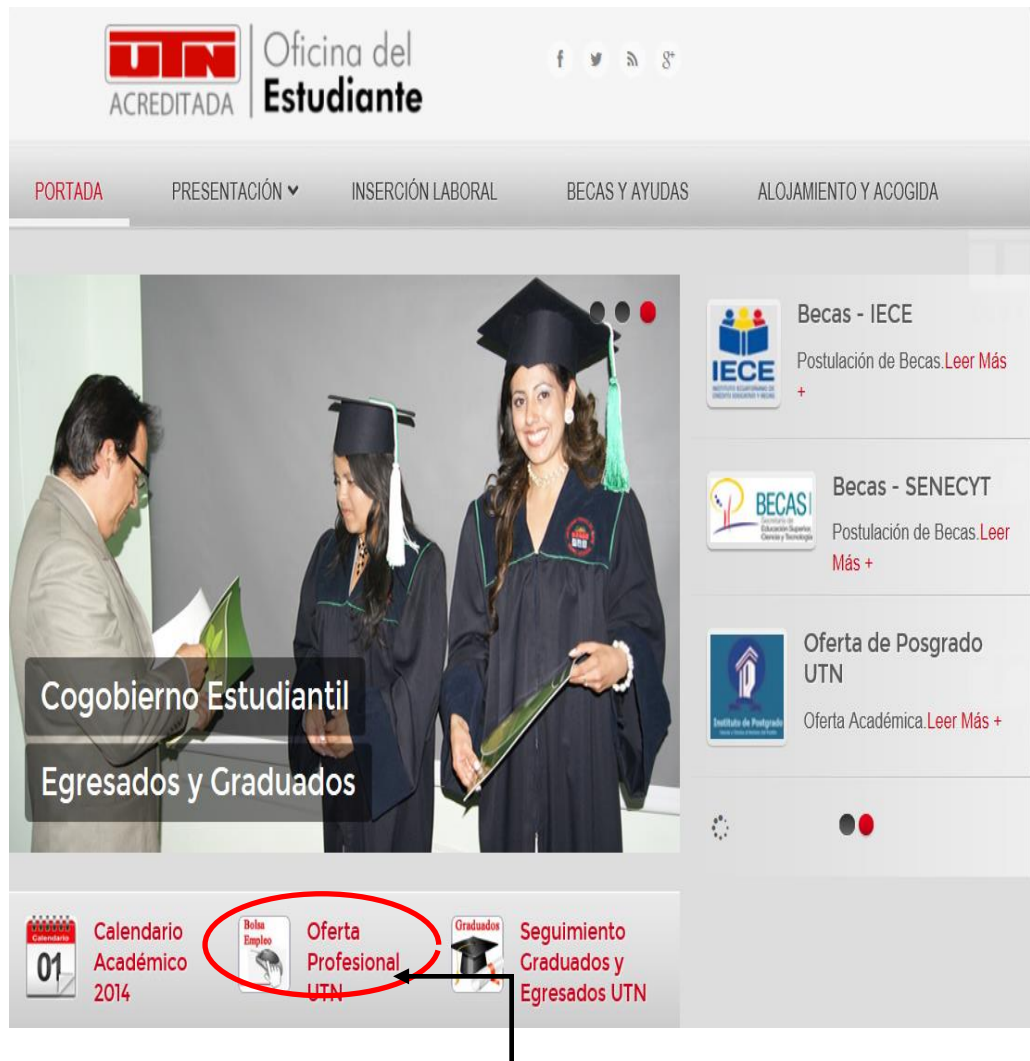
UTN ACREDITADA Oficina del Estudiante

f 𝕏 ⟩ g+

PORTADA PRESENTACIÓN INSERCIÓN LABORAL BECAS Y AYUDAS ALOJAMIENTO Y ACOGIDA

Cogobierno Estudiantil

Egresados y Graduados

IECE

Becas - IECE

Postulación de Becas.Leer Más +

BECAS

Becas - SENECYT

Postulación de Becas.Leer Más +

Instituto de Postgrado

Oferta de Posgrado UTN

Oferta Académica.Leer Más +

Calendario 01

Calendario Académico 2014

Bolsa Empleo

Oferta Profesional UTN

Graduados

Seguimiento Graduados y Egresados UTN